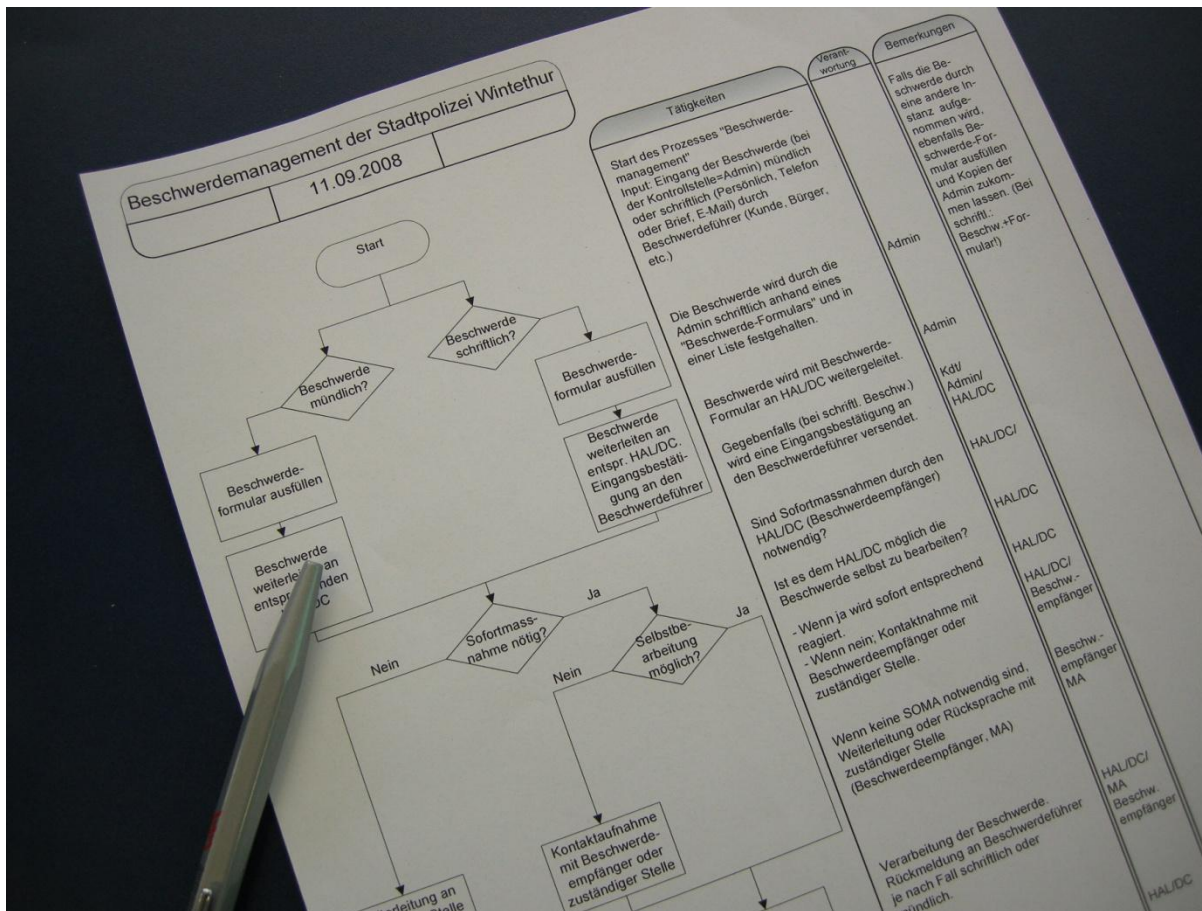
Beschwerdemanagement der Stadtpolizei Wintethur

11.09.2008

Start

Beschwerde schriftlich?

Beschwerde mündlich?

Beschwerdeformular ausfüllen

Beschwerde weiterleiten an entspr. HAL/DC. Eingangsbestätigung an den Beschwerdeführer

Beschwerdeformular ausfüllen

Beschwerde weiterle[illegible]an entspr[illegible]nden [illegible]DC

Ja

Sofortmassnahme nötig?

Nein

Ja

Selbstbearbeitung möglich?

Nein

Kontaktaufnahme mit Beschwerdeempfänger oder zuständiger Stelle

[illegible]rarbeitung an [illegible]Stelle

Tätigkeiten

Verantwortung

Bemerkungen

Start des Prozesses "Beschwerdemanagement" Input: Eingang der Beschwerde (bei der Kontrollstelle=Admin) mündlich oder schriftlich (Persönlich, Telefon oder Brief, E-Mail) durch Beschwerdeführer (Kunde, Bürger, etc.)

Admin

Falls die Beschwerde durch eine andere Instanz aufgenommen wird, ebenfalls Beschwerde-Formular ausfüllen und Kopien der Admin zukommen lassen. (Bei schriftl.: Beschw.+Formular!)

Die Beschwerde wird durch die Admin schriftlich anhand eines "Beschwerde-Formulars" und in einer Liste festgehalten.

Admin

Beschwerde wird mit Beschwerde-Formular an HAL/DC weitergeleitet.

Kdt/ Admin/ HAL/DC

Gegebenfalls (bei schriftl. Beschw.) wird eine Eingangsbestätigung an den Beschwerdeführer versendet.

HAL/DC/

Sind Sofortmassnahmen durch den HAL/DC (Beschwerdeempfänger) notwendig?

HAL/DC

Ist es dem HAL/DC möglich die Beschwerde selbst zu bearbeiten?

HAL/DC

- Wenn ja wird sofort entsprechend reagiert.
- Wenn nein; Kontaktnahme mit Beschwerdeempfänger oder zuständiger Stelle.

HAL/DC/ Beschw.-empfänger

Beschw.-empfänger MA

Wenn keine SOMA notwendig sind, Weiterleitung oder Rücksprache mit zuständiger Stelle (Beschwerdeempfänger, MA)

HAL/DC/ MA Beschw. empfänger

Verarbeitung der Beschwerde. Rückmeldung an Beschwerdeführer je nach Fall schriftlich oder mündlich.

HAL/DC